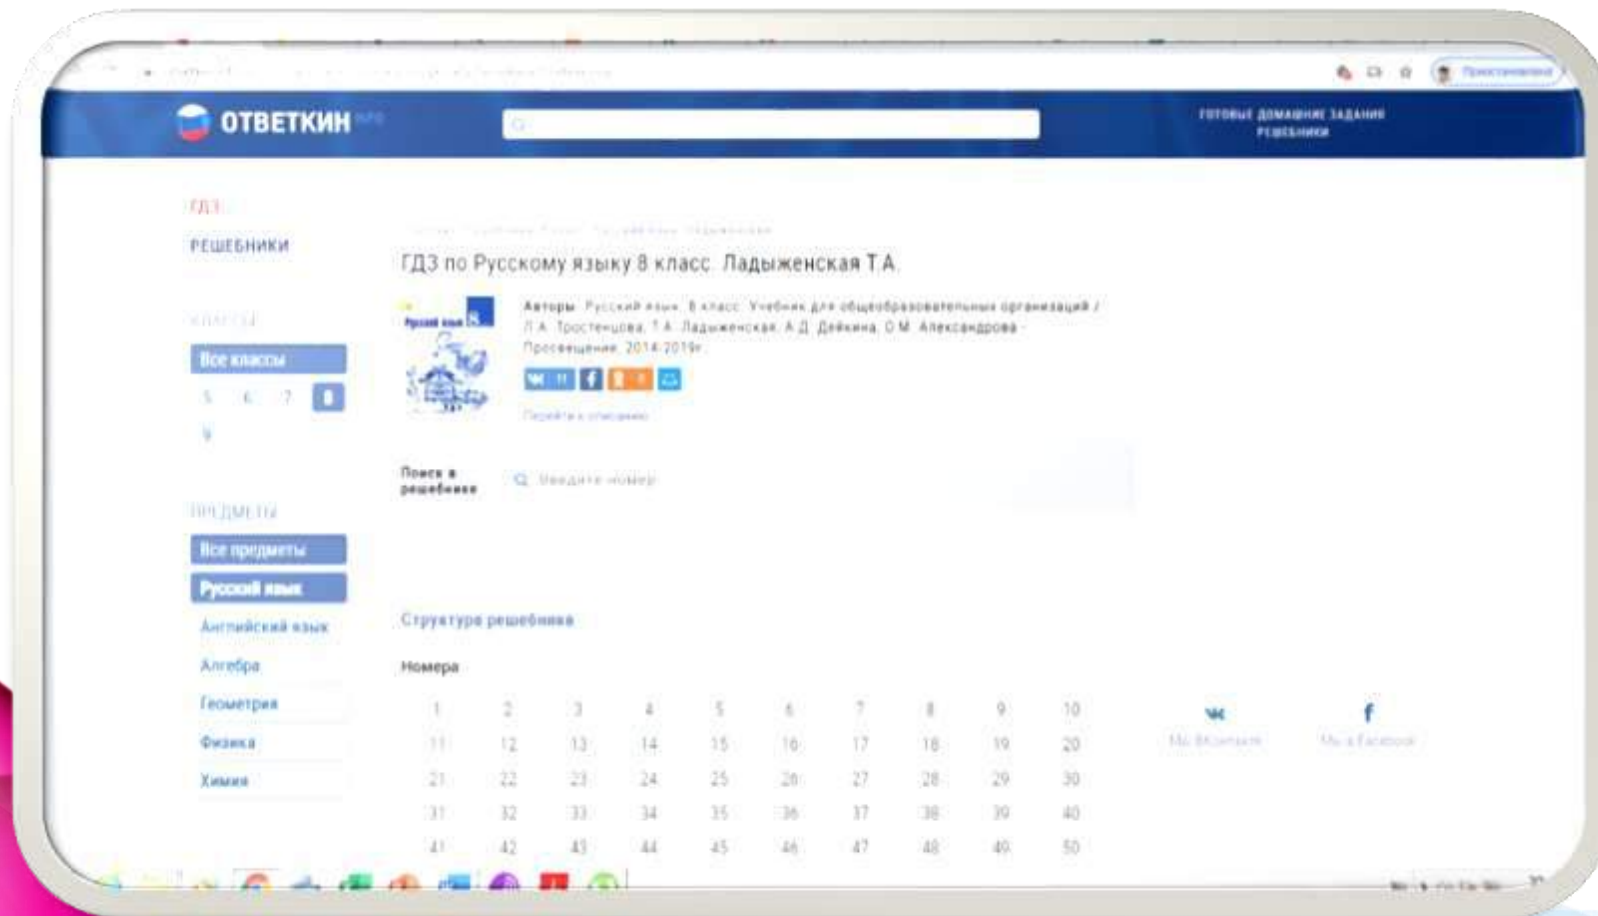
ОТВЕТКИН

ГОТОВЫЕ ДОМАШНИЕ ЗАДАНИЯ
РЕШЕБНИКИ

ГДЗ
РЕШЕБНИКИ

КЛАССЫ
Все классы
5 6 7 8
9

ПРЕДМЕТЫ
Все предметы
Русский язык
Английский язык
Алгебра
Геометрия
Физика
Химия

ГДЗ по Русскому языку 8 класс. Ладыженская Т.А.

Авторы: Русский язык. 8 класс. Учебник для общеобразовательных организаций / Л.А. Тростенцова, Т.А. Ладыженская, А.Д. Дейкина, О.М. Александрова - Просвещение, 2014-2019г.

Перейти к описанию

Поиск в решебнике
Введите номер

Структура решебника

Номера

| 1 | 2 | 3 | 4 | 5 | 6 | 7 | 8 | 9 | 10 |
|---|---|---|---|---|---|---|---|---|---|
| 11 | 12 | 13 | 14 | 15 | 16 | 17 | 18 | 19 | 20 |
| 21 | 22 | 23 | 24 | 25 | 26 | 27 | 28 | 29 | 30 |
| 31 | 32 | 33 | 34 | 35 | 36 | 37 | 38 | 39 | 40 |
| 41 | 42 | 43 | 44 | 45 | 46 | 47 | 48 | 49 | 50 |

Мы ВКонтакте
Мы в Facebook